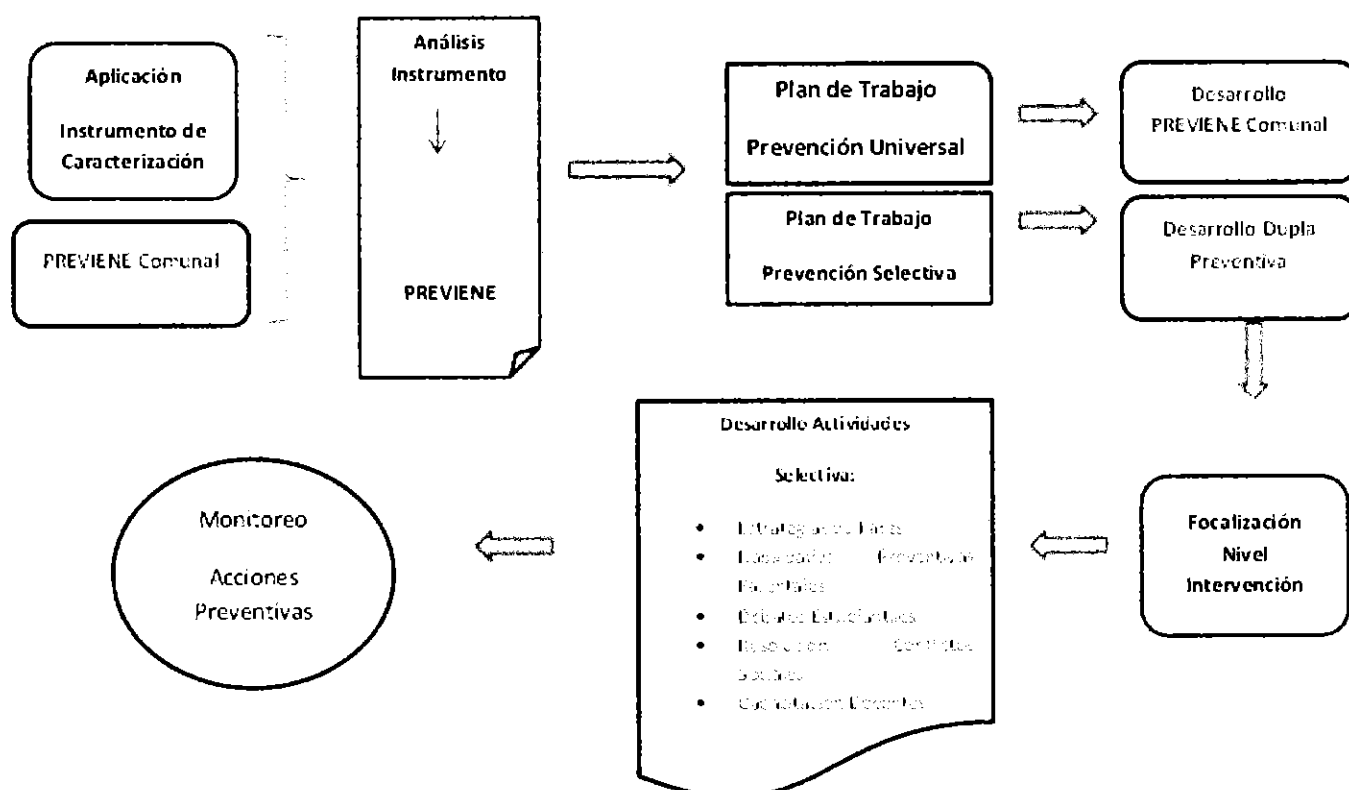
Aplicación

Instrumento de Caracterización

PREVIENE Comunal

Análisis Instrumento

PREVIENE

Plan de Trabajo

Prevención Universal

Plan de Trabajo

Prevención Selectiva

Desarrollo PREVIENE Comunal

Desarrollo Dupla Preventiva

Desarrollo Actividades

Selectiva:

- Estrategias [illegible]
- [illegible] Preventivas Parentales
- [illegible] Estudiantes
- Resolución Conflictos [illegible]
- Capacitación Docentes

Focalización Nivel Intervención

Monitoreo

Acciones Preventivas